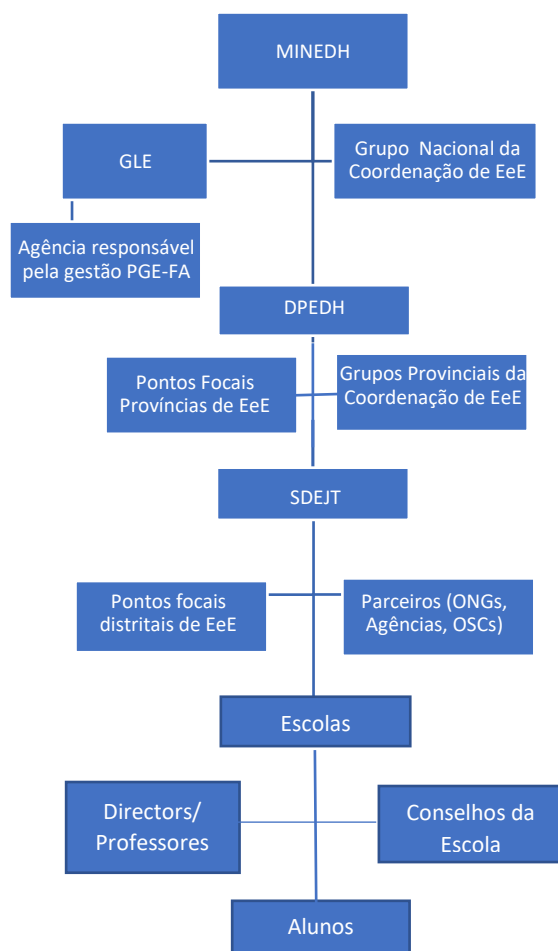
MINEDH

GLE

Grupo Nacional da Coordenação de EeE

Agência responsável pela gestão PGE-FA

DPEDH

Pontos Focais Províncias de EeE

Grupos Provinciais da Coordenação de EeE

SDEJT

Pontos focais distritais de EeE

Parceiros (ONGs, Agências, OSCs)

Escolas

Directors/ Professores

Conselhos da Escola

Alunos